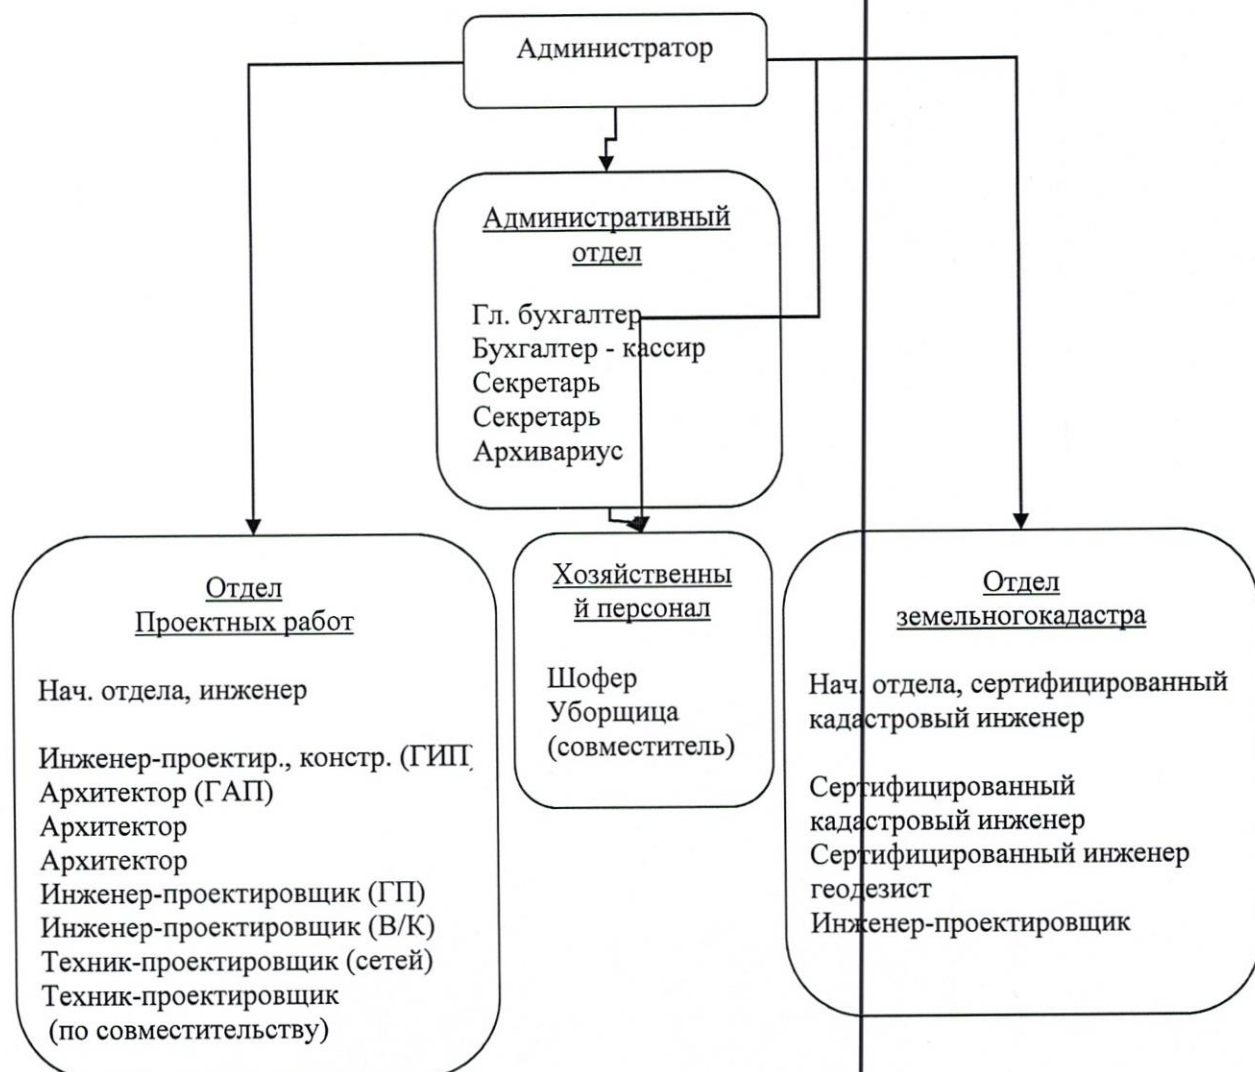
Администратор

Административный отдел

Гл. бухгалтер
Бухгалтер - кассир
Секретарь
Секретарь
Архивариус

Отдел
Проектных работ

Нач. отдела, инженер

Инженер-проектир., констр. (ГИП
Архитектор (ГАП)
Архитектор
Архитектор
Инженер-проектировщик (ГП)
Инженер-проектировщик (В/К)
Техник-проектировщик (сетей)
Техник-проектировщик
(по совместительству)

Хозяйственны
й персонал

Шофер
Уборщица
(совместитель)

Отдел
земельногокадастра

Нач. отдела, сертифицированный кадастровый инженер

Сертифицированный
кадастровый инженер
Сертифицированный инженер
геодезист
Инженер-проектировщик